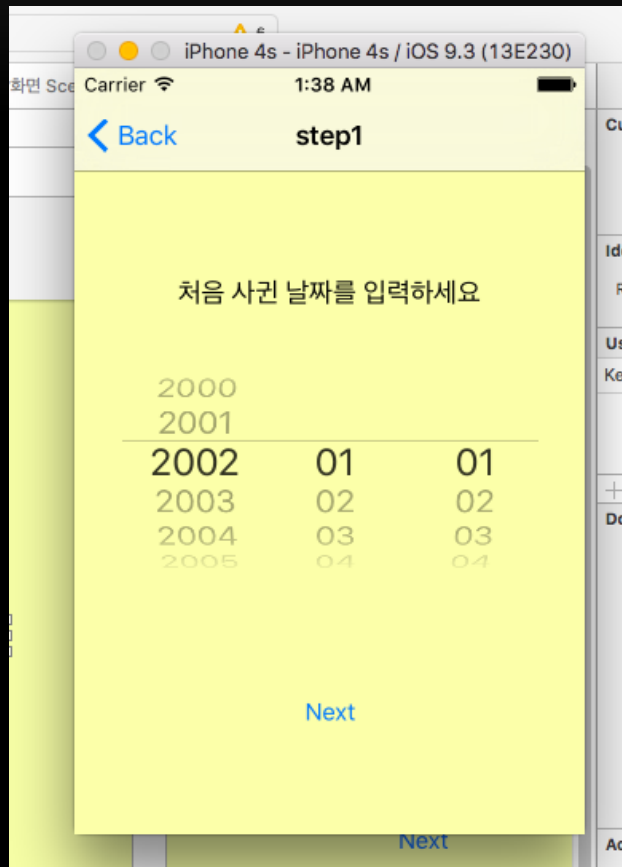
iPhone 4s - iPhone 4s / iOS 9.3 (13E230)

화면 Sce

Carrier

1:38 AM

Back

step1

처음 사귄 날짜를 입력하세요

2000
2001
2002
2003
2004
2005

01
02
03
04

01
02
03
04

Next

Next

Cu

Id

Us

Ke

Do

Ac